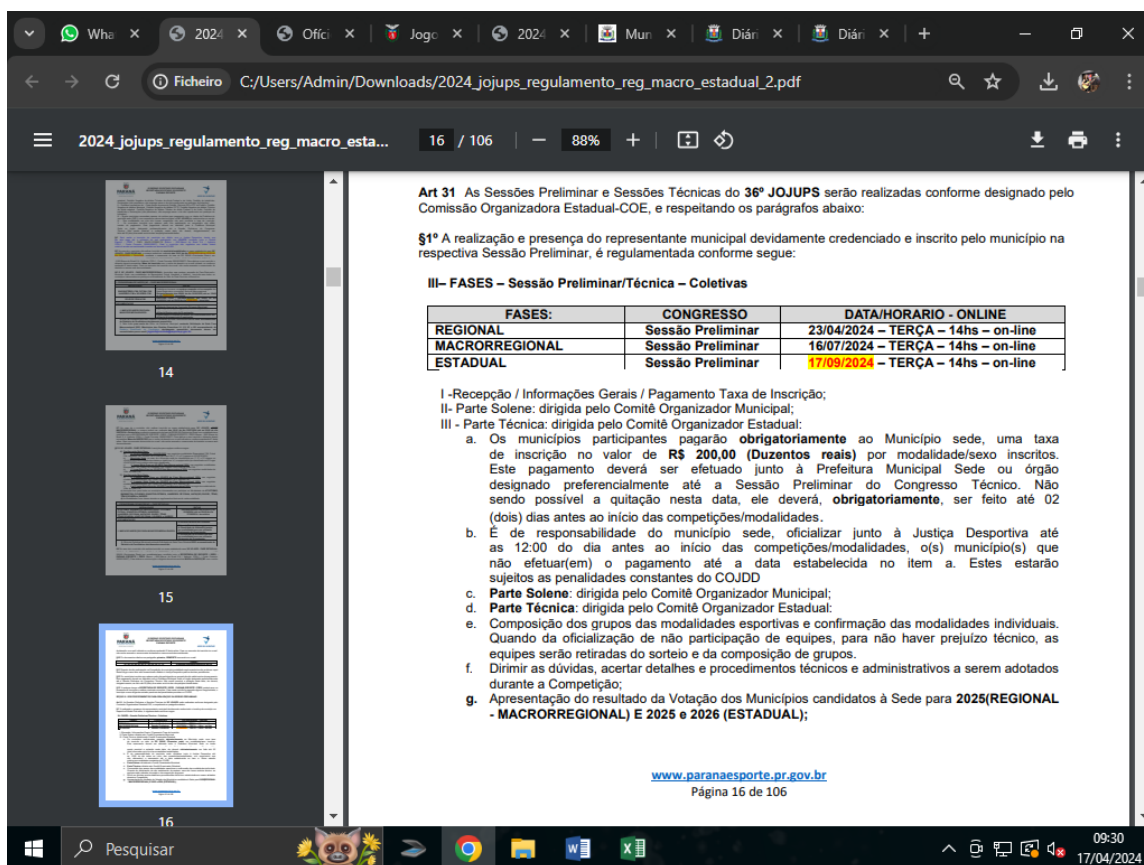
Wha ✕ 2024 ✕ Ofici ✕ Jogo ✕ 2024 ✕ Mun ✕ Diári ✕ Diári ✕ +

Ficheiro C:/Users/Admin/Downloads/2024_jojups_regulamento_reg_macro_estadual_2.pdf

2024_jojups_regulamento_reg_macro_esta... 16 / 106 — 88% +

14

15

16

**Art 31** As Sessões Preliminar e Sessões Técnicas do **36º JOJUPS** serão realizadas conforme designado pelo Comissão Organizadora Estadual-COE, e respeitando os parágrafos abaixo:

**§1º** A realização e presença do representante municipal devidamente credenciado e inscrito pelo município na respectiva Sessão Preliminar, é regulamentada conforme segue:

**III– FASES – Sessão Preliminar/Técnica – Coletivas**

| FASES: | CONGRESSO | DATA/HORARIO - ONLINE |
|---|---|---|
| REGIONAL | Sessão Preliminar | 23/04/2024 – TERÇA – 14hs – on-line |
| MACRORREGIONAL | Sessão Preliminar | 16/07/2024 – TERÇA – 14hs – on-line |
| ESTADUAL | Sessão Preliminar | 17/09/2024 – TERÇA – 14hs – on-line |

I -Recepção / Informações Gerais / Pagamento Taxa de Inscrição;
II- Parte Solene: dirigida pelo Comitê Organizador Municipal;
III - Parte Técnica: dirigida pelo Comitê Organizador Estadual:
a. Os municípios participantes pagarão **obrigatoriamente** ao Município sede, uma taxa de inscrição no valor de **R$ 200,00 (Duzentos reais)** por modalidade/sexo inscritos. Este pagamento deverá ser efetuado junto à Prefeitura Municipal Sede ou órgão designado preferencialmente até a Sessão Preliminar do Congresso Técnico. Não sendo possível a quitação nesta data, ele deverá, **obrigatoriamente**, ser feito até 02 (dois) dias antes ao início das competições/modalidades.
b. É de responsabilidade do município sede, oficializar junto à Justiça Desportiva até as 12:00 do dia antes ao início das competições/modalidades, o(s) município(s) que não efetuar(em) o pagamento até a data estabelecida no item a. Estes estarão sujeitos as penalidades constantes do COJDD
c. **Parte Solene**: dirigida pelo Comitê Organizador Municipal;
d. **Parte Técnica**: dirigida pelo Comitê Organizador Estadual:
e. Composição dos grupos das modalidades esportivas e confirmação das modalidades individuais. Quando da oficialização de não participação de equipes, para não haver prejuízo técnico, as equipes serão retiradas do sorteio e da composição de grupos.
f. Dirimir as dúvidas, acertar detalhes e procedimentos técnicos e administrativos a serem adotados durante a Competição;
**g.** Apresentação do resultado da Votação dos Municípios candidatos à Sede para **2025(REGIONAL - MACRORREGIONAL) E 2025 e 2026 (ESTADUAL);**

www.paranaesporte.pr.gov.br
Página 16 de 106

Pesquisar

09:30
17/04/2024